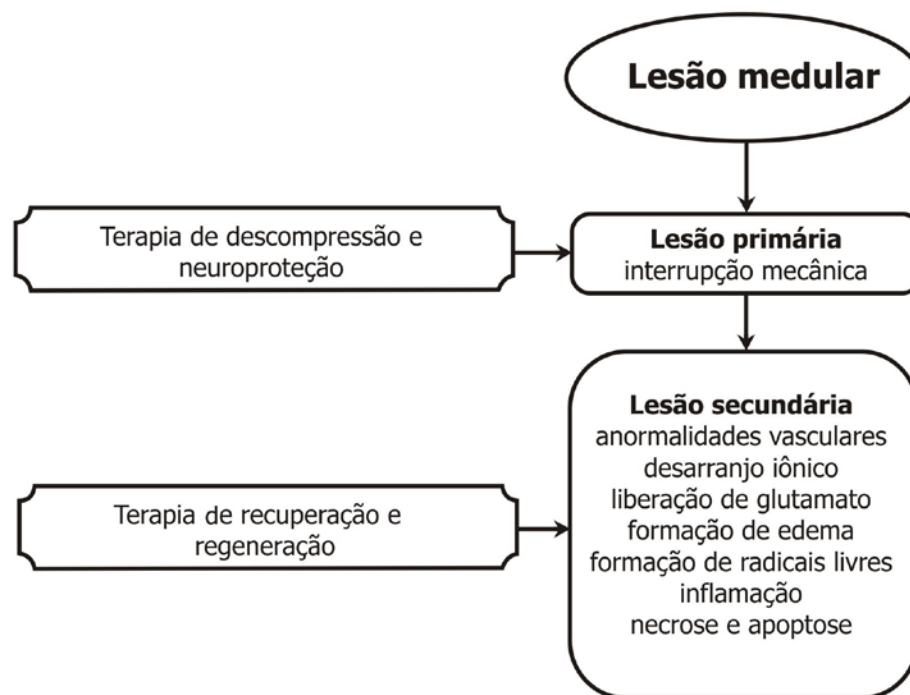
Lesão medular

Terapia de descompressão e neuroproteção

Lesão primária
interrupção mecânica

Terapia de recuperação e regeneração

Lesão secundária
anormalidades vasculares
desarranjo iônico
liberação de glutamato
formação de edema
formação de radicais livres
inflamação
necrose e apoptose